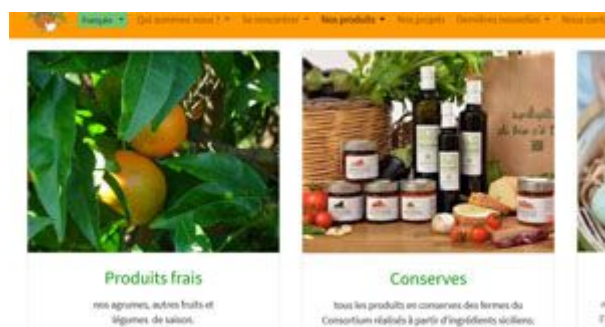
Français ▾ Qui sommes nous ? ▾ Se rencontrer ▾ Nos produits ▾ Nos projets Dernières nouvelles ▾ Nous cont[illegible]

Produits frais

nos agrumes, autres fruits et légumes de saison.

Conserves

tous les produits en conserves des fermes du Consortium réalisés à partir d'ingrédients siciliens.